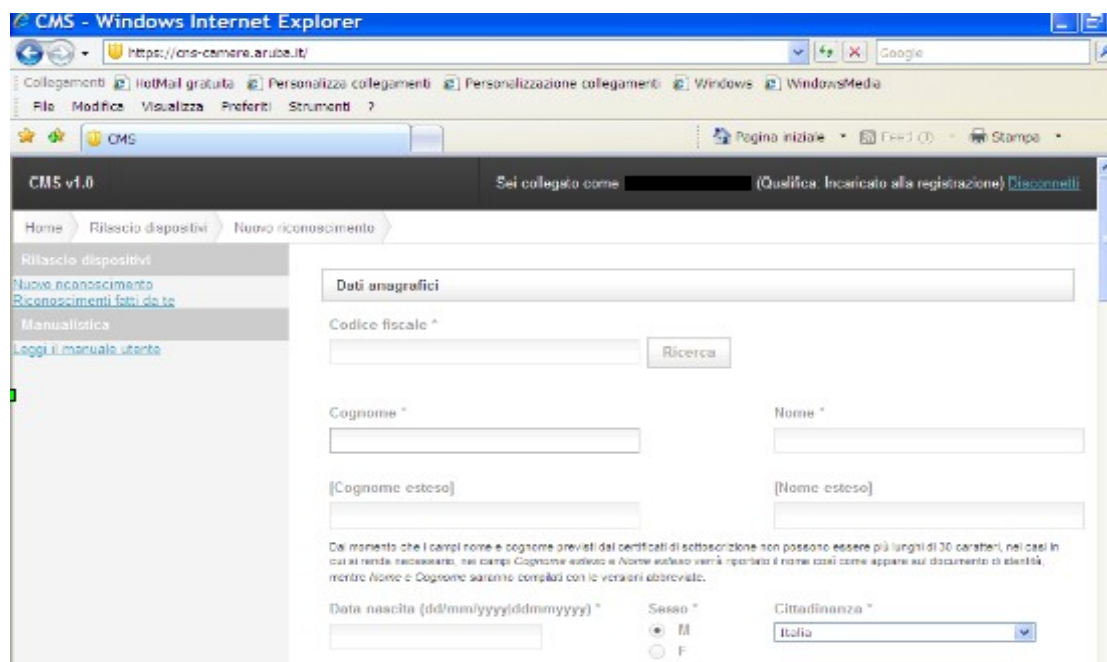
CMS - Windows Internet Explorer

https://cns-camere.aruba.it/

Google

Collegamenti HotMail gratuita Personalizza collegamenti Personalizzazione collegamenti Windows WindowsMedia

File Modifica Visualizza Preferiti Strumenti ?

CMS

Pagina iniziale Feed (J) Stampa

CMS v1.0

Sei collegato come (Qualifica: Incaricato alla registrazione) Disconnetti

Home Rilascio dispositivi Nuovo riconoscimento

Rilascio dispositivi

Nuovo riconoscimento

Riconoscimenti fatti da te

Manualistica

Leggi il manuale utente

Dati anagrafici

Codice fiscale *

Ricerca

Cognome *

Nome *

[Cognome esteso]

[Nome esteso]

Dal momento che i campi nome e cognome previsti dai certificati di sottoscrizione non possono essere più lunghi di 30 caratteri, nei casi in cui si renda necessario, nei campi Cognome esteso e Nome esteso verrà riportato il nome così come appare sul documento di identità, mentre Nome e Cognome saranno compilati con le versioni abbreviate.

Data nascita (dd/mm/yyyy|ddmmyyyy) *

Sesso *

M

F

Cittadinanza *

Italia